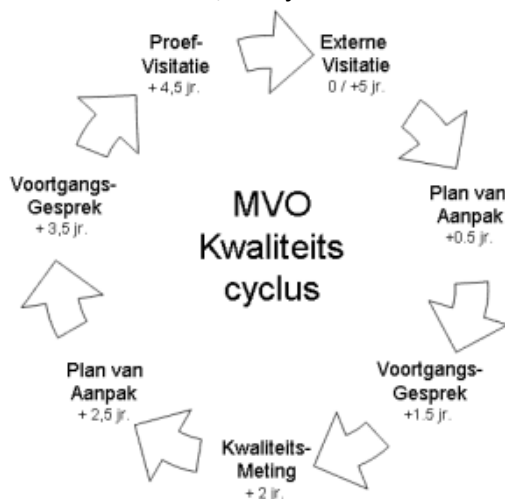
Proef-Visitatie
+ 4,5 jr.

Externe Visitatie
0 / +5 jr.

Plan van Aanpak
+0.5 jr.

Voortgangs-Gesprek
+1.5 jr.

Kwaliteits-Meting
+ 2 jr.

Plan van Aanpak
+ 2,5 jr.

Voortgangs-Gesprek
+ 3,5 jr.

MVO Kwaliteits cyclus